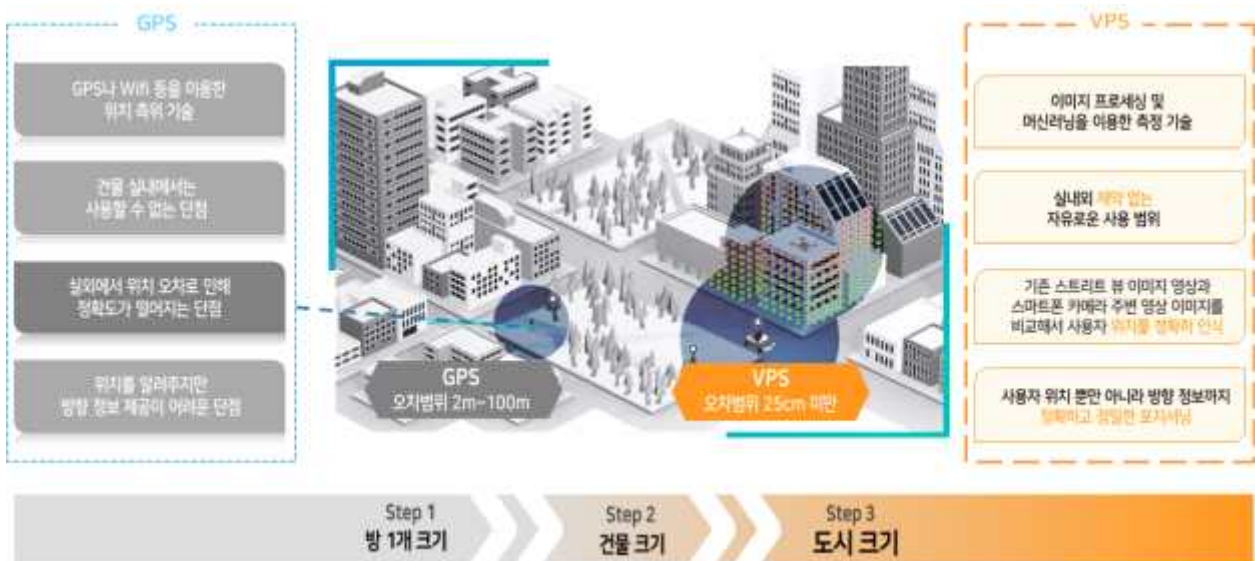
GPS

GPS나 Wifi 등을 이용한 위치 측위 기술

건물 실내에서는 사용할 수 없는 단점

실외에서 위치 오차로 인해 정확도가 떨어지는 단점

위치를 알려주지만 방향 정보 제공이 어려운 단점

GPS
오차범위 2m~100m

VPS
오차범위 25cm 미만

VPS

이미지 프로세싱 및 머신러닝을 이용한 측정 기술

실내외 제약 없는 자유로운 사용 범위

기존 스트리트 뷰 이미지 영상과 스마트폰 카메라 주변 영상 이미지를 비교해서 사용자 위치를 정확히 인식

사용자 위치 뿐만 아니라 방향 정보까지 정확하고 정밀한 포지셔닝

Step 1
방 1개 크기

Step 2
건물 크기

Step 3
도시 크기